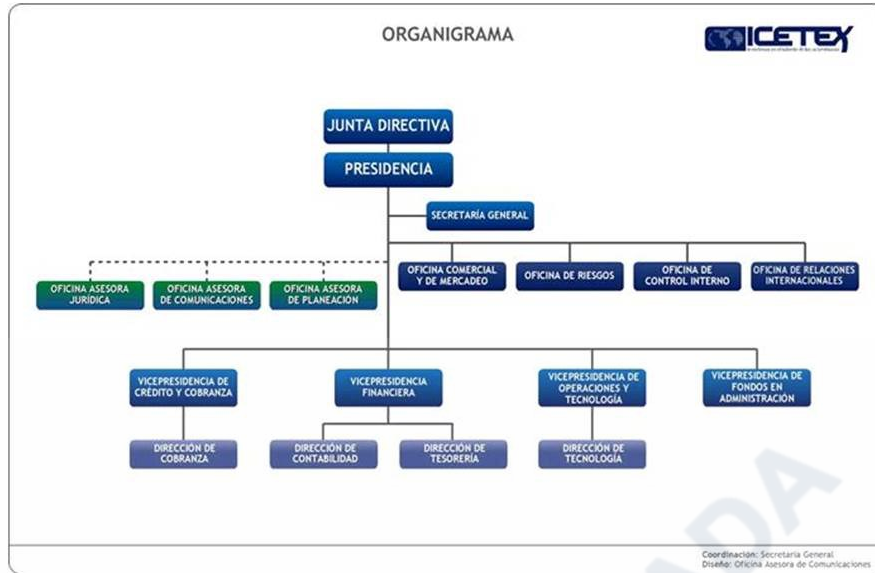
ORGANIGRAMA

ICETEX

JUNTA DIRECTIVA

PRESIDENCIA

SECRETARÍA GENERAL

OFICINA ASESORA JURÍDICA

OFICINA ASESORA DE COMUNICACIONES

OFICINA ASESORA DE PLANEACIÓN

OFICINA COMERCIAL Y DE MERCADEO

OFICINA DE RIESGOS

OFICINA DE CONTROL INTERNO

OFICINA DE RELACIONES INTERNACIONALES

VICEPRESIDENCIA DE CRÉDITO Y COBRANZA

VICEPRESIDENCIA FINANCIERA

VICEPRESIDENCIA DE OPERACIONES Y TECNOLOGÍA

VICEPRESIDENCIA DE FONDOS EN ADMINISTRACIÓN

DIRECCIÓN DE COBRANZA

DIRECCIÓN DE CONTABILIDAD

DIRECCIÓN DE TESORERÍA

DIRECCIÓN DE TECNOLOGÍA

Coordinación: Secretaría General
Diseño: Oficina Asesora de Comunicaciones